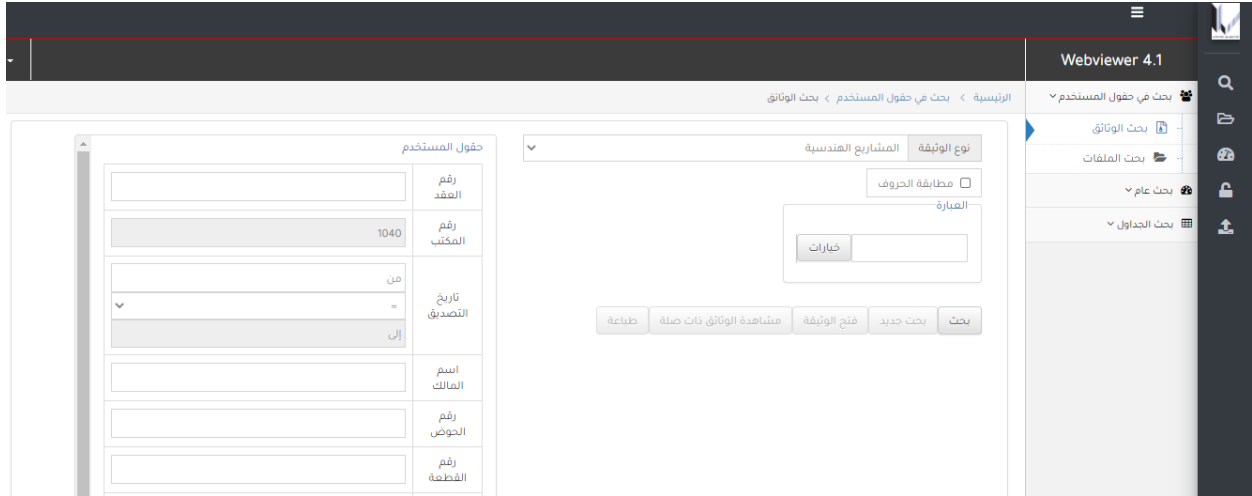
Webviewer 4.1

بحث في حقول المستخدم
بحث الوثائق
بحث الملفات
بحث عام
بحث الجداول

الرئيسية > بحث في حقول المستخدم > بحث الوثائق

نوع الوثيقة
المشاريع الهندسية

مطابقة الحروف

العبارة
خيارات

بحث
بحث جديد
فتح الوثيقة
مشاهدة الوثائق ذات صلة
طباعة

حقول المستخدم

| | |
|---|---|
| رقم العقد | |
| رقم المكتب | 1040 |
| تاريخ التصديق | من = إلى |
| اسم المالك | |
| رقم الحوض | |
| رقم القطعة | |